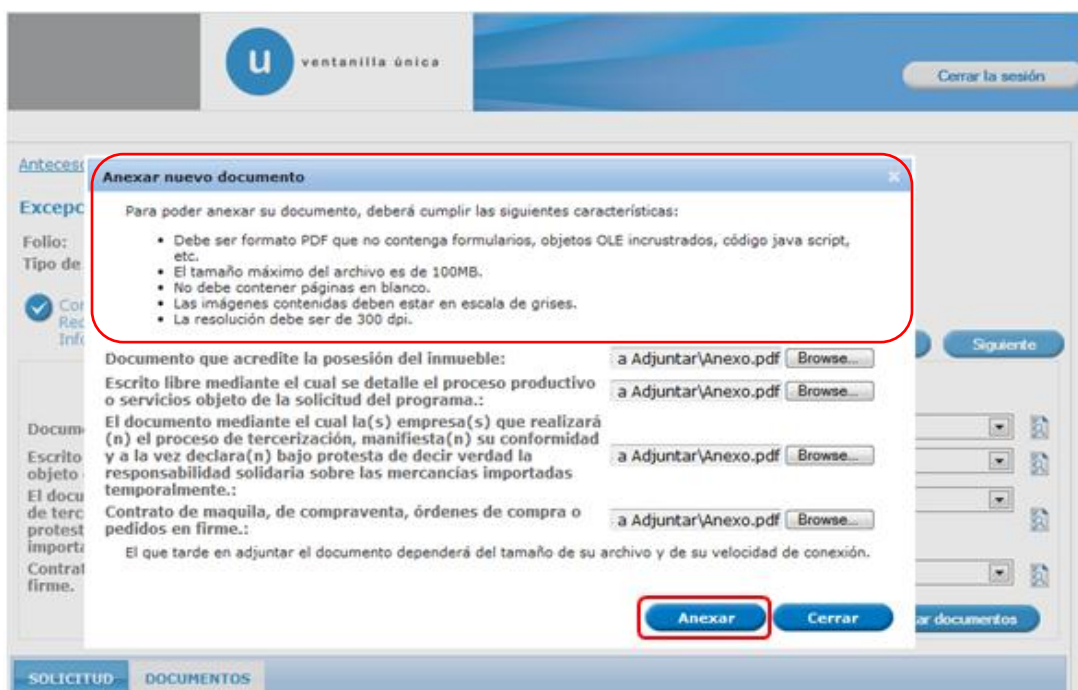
u ventanilla única

Cerrar la sesión

Antece

Excep

Folio:
Tipo de

Co
Re
Inf

Anexar nuevo documento

Para poder anexar su documento, deberá cumplir las siguientes características:

- Debe ser formato PDF que no contenga formularios, objetos OLE incrustrados, código java script, etc.
- El tamaño máximo del archivo es de 100MB.
- No debe contener páginas en blanco.
- Las imágenes contenidas deben estar en escala de grises.
- La resolución debe ser de 300 dpi.

Siguiente

Documento que acredite la posesión del inmueble: a Adjuntar\Anexo.pdf Browse...

Escrito libre mediante el cual se detalle el proceso productivo o servicios objeto de la solicitud del programa.: a Adjuntar\Anexo.pdf Browse...

El documento mediante el cual la(s) empresa(s) que realizará (n) el proceso de tercerización, manifiesta(n) su conformidad y a la vez declara(n) bajo protesta de decir verdad la responsabilidad solidaria sobre las mercancias importadas temporalmente.: a Adjuntar\Anexo.pdf Browse...

Contrato de maquila, de compraventa, órdenes de compra o pedidos en firme.: a Adjuntar\Anexo.pdf Browse...

El que tarde en adjuntar el documento dependerá del tamaño de su archivo y de su velocidad de conexión.

Docum
Escrito
objeto
El docu
de terc
protest
importa
Contrat
firme.

Anexar Cerrar

ar documentos

SOLICITUD DOCUMENTOS